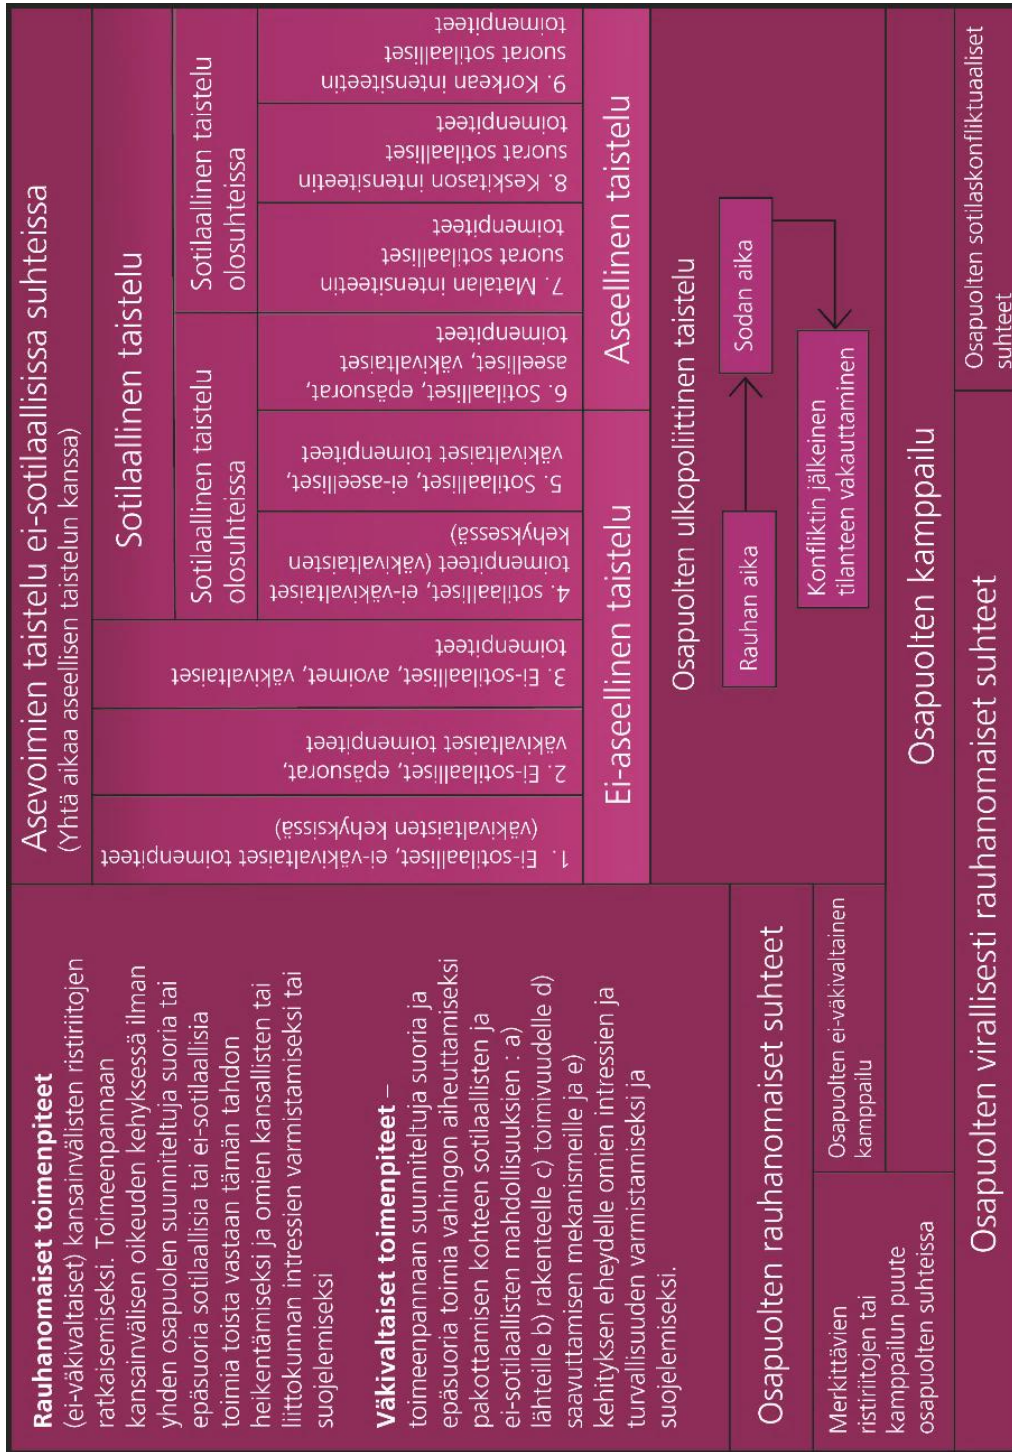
**Rauhanomaiset toimenpiteet**
(ei-väkivaltaiset) kansainvälisten ristiriitojen ratkaisemiseksi. Toimeenpannaan kansainvälisen oikeuden kehyksessä ilman yhden osapuolen suunniteltuja suoria tai epäsuoria sotilaallisia tai ei-sotilaallisia toimia toista vastaan tämän tahdon heikentämiseksi ja omien kansallisten tai liittokunnan intressien varmistamiseksi tai suojelemiseksi

**Väkivaltaiset toimenpiteet** – toimeenpannaan suunniteltuja suoria ja epäsuoria toimia vahingon aiheuttamiseksi pakottamisen kohteen sotilaallisten ja ei-sotilaallisten mahdollisuuksien : a) lähteille b) rakenteelle c) toimivuudelle d) saavuttamisen mekanismeille ja e) kehityksen eheydelle omien intressien ja turvallisuuden varmistamiseksi ja suojelemiseksi.

Osapuolten rauhanomaiset suhteet

Merkittävien ristiriitojen tai kamppailun puute osapuolten suhteissa

Osapuolten ei-väkivaltainen kamppailu

Osapuolten virallisesti rauhanomaiset suhteet

Asevoimien taistelu ei-sotilaallisissa suhteissa
(Yhtä aikaa aseellisen taistelun kanssa)

Sotilaallinen taistelu

Sotilaallinen taistelu olosuhteissa

Sotilaallinen taistelu olosuhteissa

1. Ei-sotilaalliset, ei-väkivaltaiset toimenpiteet (väkivaltaisten kehyksissä)

2. Ei-sotilaalliset, epäsuorat, väkivaltaiset toimenpiteet

3. Ei-sotilaalliset, avoimet, väkivaltaiset toimenpiteet

4. sotilaalliset, ei-väkivaltaiset toimenpiteet (väkivaltaisen kehyksessä)

5. Sotilaalliset, ei-aseelliset, väkivaltaiset toimenpiteet

6. Sotilaalliset, epäsuorat, aseelliset, väkivaltaiset toimenpiteet

7. Matalan intensiteetin suorat sotilaalliset toimenpiteet

8. Keskitason intensiteetin suorat sotilaalliset toimenpiteet

9. Korkean intensiteetin suorat sotilaalliset toimenpiteet

Ei-aseellinen taistelu

Aseellinen taistelu

Osapuolten ulkopoliittinen taistelu

Rauhan aika

Sodan aika

Konfliktin jälkeinen tilanteen vakauttaminen

Osapuolten kamppailu

Osapuolten sotilaskonfliktuaaliset suhteet